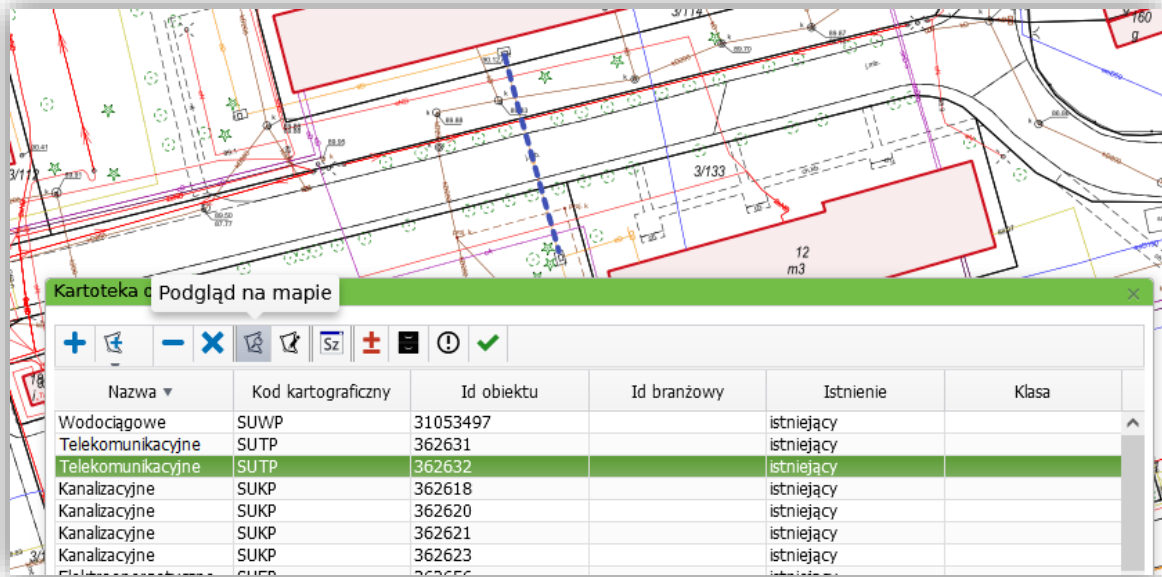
3/114
160
g
3/112
3/133
12
m3
Kartoteka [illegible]
Podgląd na mapie
×
Sz

| Nazwa ▼ | Kod kartograficzny | Id obiektu | Id branżowy | Istnienie | Klasa |
|---|---|---|---|---|---|
| Wodociągowe | SUWP | 31053497 | | istniejący | |
| Telekomunikacyjne | SUTP | 362631 | | istniejący | |
| Telekomunikacyjne | SUTP | 362632 | | istniejący | |
| Kanalizacyjne | SUKP | 362618 | | istniejący | |
| Kanalizacyjne | SUKP | 362620 | | istniejący | |
| Kanalizacyjne | SUKP | 362621 | | istniejący | |
| Kanalizacyjne | SUKP | 362623 | | istniejący | |
| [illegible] | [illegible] | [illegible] | | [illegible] | |